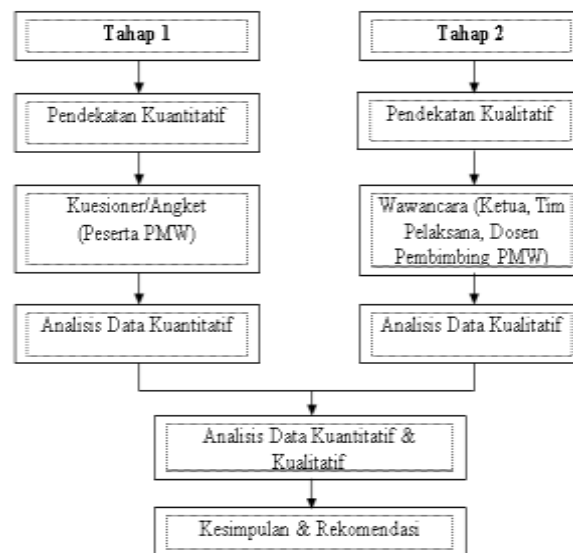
Tahap 1

Pendekatan Kuantitatif

Kuesioner/Angket (Peserta PMW)

Analisis Data Kuantitatif

Tahap 2

Pendekatan Kualitatif

Wawancara (Ketua, Tim Pelaksana, Dosen Pembimbing PMW)

Analisis Data Kualitatif

Analisis Data Kuantitatif & Kualitatif

Kesimpulan & Rekomendasi